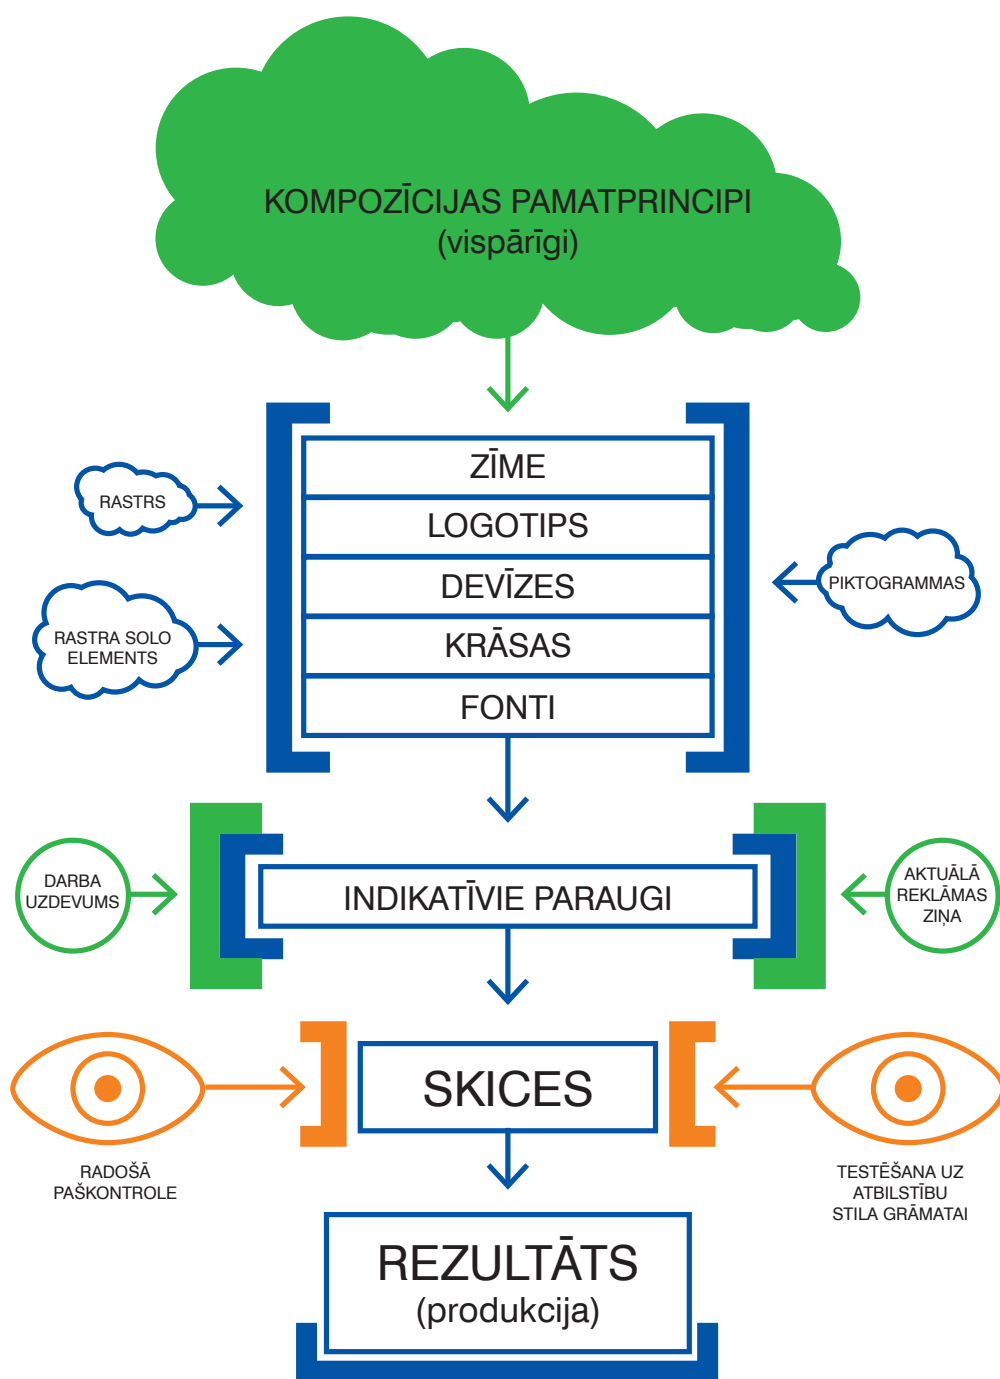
KOMPOZĪCIJAS PAMATPRINCIPI
(vispārīgi)

RASTRS

RASTRA SOLO ELEMENTS

ZĪME
LOGOTIPS
DEVĪZES
KRĀSAS
FONTI

PIKTOGRAMMAS

DARBA UZDEVUMS

INDIKATĪVIE PARAUGI

AKTUĀLĀ REKLĀMAS ZIŅA

SKICES

RADOŠĀ PAŠKONTROLE

TESTĒŠANA UZ ATBILSTĪBU STILA GRĀMATAI

REZULTĀTS
(produkcija)